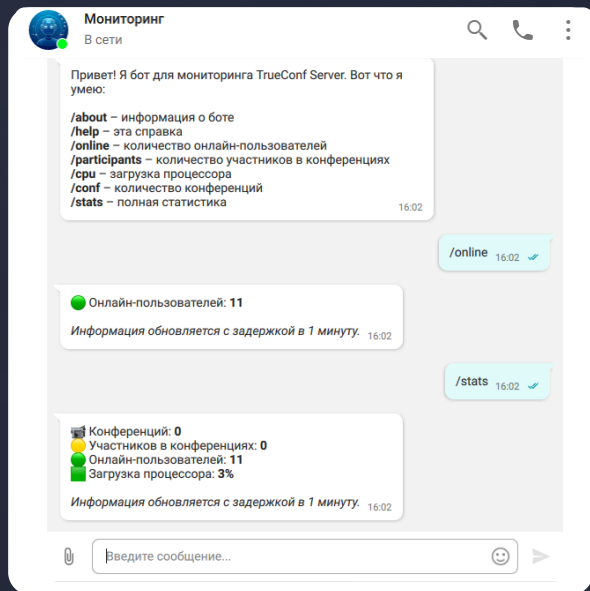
Мониторинг
В сети

Привет! Я бот для мониторинга TrueConf Server. Вот что я умею:

/about – информация о боте
/help – эта справка
/online – количество онлайн-пользователей
/participants – количество участников в конференциях
/cpu – загрузка процессора
/conf – количество конференций
/stats – полная статистика
16:02

/online 16:02

Онлайн-пользователей: 11

Информация обновляется с задержкой в 1 минуту. 16:02

/stats 16:02

Конференций: 0
Участников в конференциях: 0
Онлайн-пользователей: 11
Загрузка процессора: 3%

Информация обновляется с задержкой в 1 минуту. 16:02

Введите сообщение...